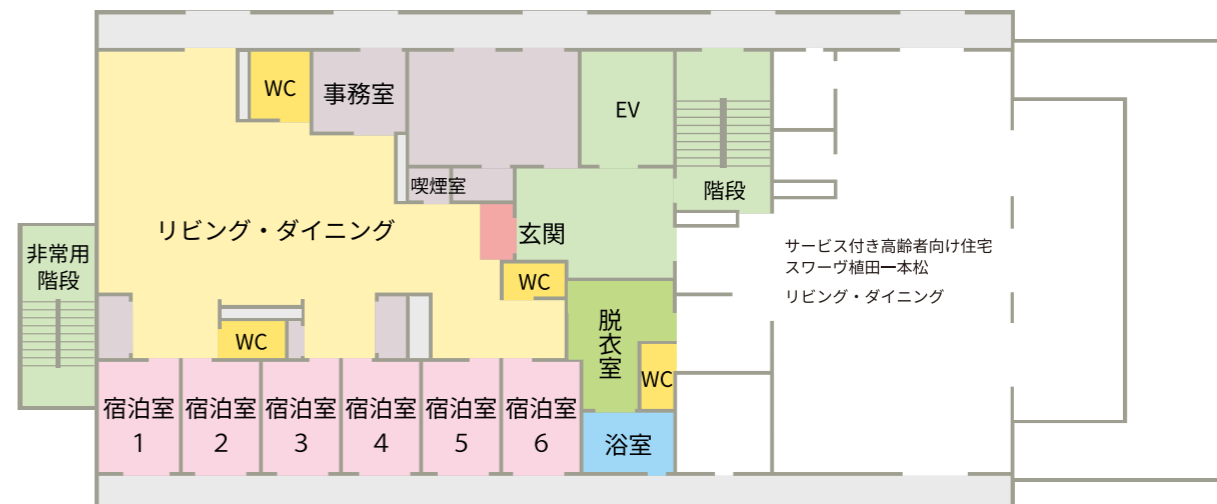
WC
事務室
EV
喫煙室
階段
リビング・ダイニング
玄関
非常用階段
WC
サービス付き高齢者向け住宅
スワーヴ植田一本松
リビング・ダイニング
脱衣室
WC
WC
宿泊室 1
宿泊室 2
宿泊室 3
宿泊室 4
宿泊室 5
宿泊室 6
浴室